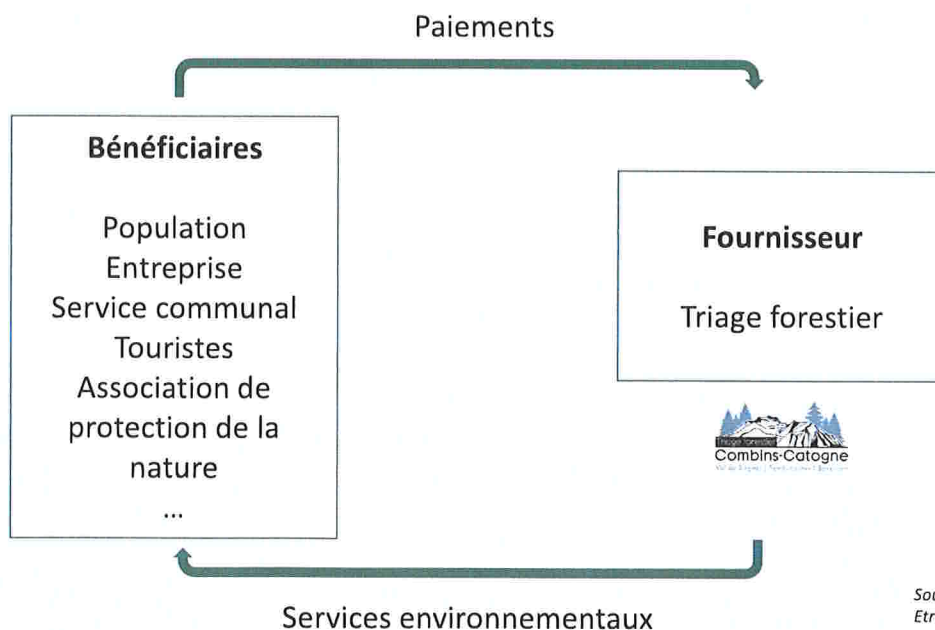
Paiements

**Bénéficiaires**

Population
Entreprise
Service communal
Touristes
Association de protection de la nature
...

**Fournisseur**

Triage forestier

Triage forestier
Combins-Catogne
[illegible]

Services environnementaux

Sou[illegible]
Etr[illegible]